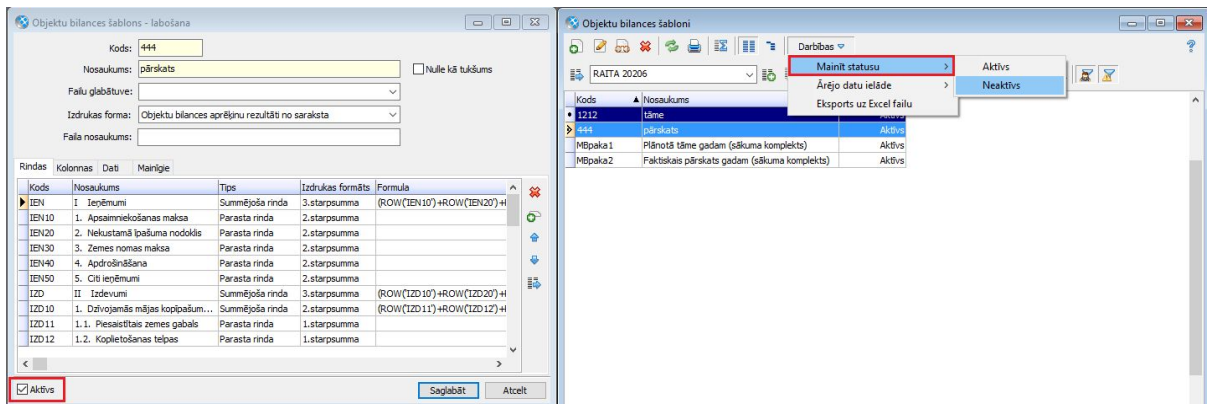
Objektu bilances šablons - labošana

Kods: 444

Nosaukums: pārskats

Nulle kā tukšums

Failu glabātuve:

Izdrukas forma: Objektu bilances aprēķinu rezultāti no saraksta

Faila nosaukums:

Rindas Kolonnas Dati Mainīgie

| Kods | Nosaukums | Tips | Izdrukas formāts | Formula |
|---|---|---|---|---|
| IEN | I Ieņēmumi | Summējoša rinda | 3.starpsumma | (ROW('IEN10')+ROW('IEN20')+ |
| IEN10 | 1. Apsaimniekošanas maksa | Parasta rinda | 2.starpsumma | |
| IEN20 | 2. Nekustamā īpašuma nodoklis | Parasta rinda | 2.starpsumma | |
| IEN30 | 3. Zemes nomas maksa | Parasta rinda | 2.starpsumma | |
| IEN40 | 4. Apdrošināšana | Parasta rinda | 2.starpsumma | |
| IEN50 | 5. Citi ieņēmumi | Parasta rinda | 2.starpsumma | |
| IZD | II Izdevumi | Summējoša rinda | 3.starpsumma | (ROW('IZD10')+ROW('IZD20')+ |
| IZD10 | 1. Dzīvojamās mājas kopīpašum... | Summējoša rinda | 2.starpsumma | (ROW('IZD11')+ROW('IZD12')+ |
| IZD11 | 1.1. Piesaistītais zemes gabals | Parasta rinda | 1.starpsumma | |
| IZD12 | 1.2. Koplietošanas telpas | Parasta rinda | 1.starpsumma | |

Aktīvs

Saglabāt Atcelt

Objektu bilances šabloni

Darbības

RAITA 20206

Mainīt statusu

Ārējo datu ielāde

Eksports uz Excel failu

Aktīvs

Neaktīvs

| Kods | Nosaukums | |
|---|---|---|
| 1212 | tāme | Aktīvs |
| 444 | pārskats | Aktīvs |
| MBpaka1 | Plānotā tāme gadam (sākuma komplekts) | Aktīvs |
| MBpaka2 | Faktiskais pārskats gadam (sākuma komplekts) | Aktīvs |